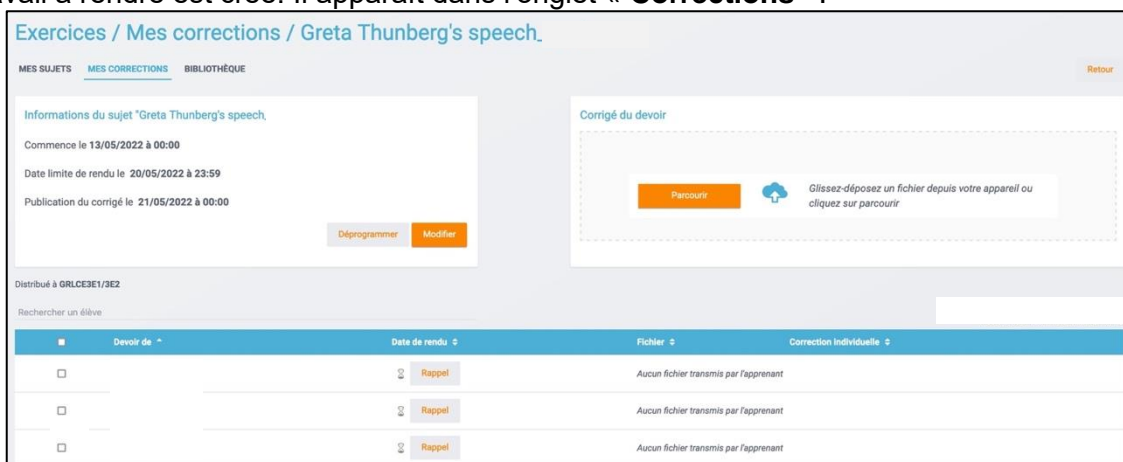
vail à rendre est créé. Il apparaît dans l'onglet « **Corrections** ».

Exercices / Mes corrections / Greta Thunberg's speech

MES SUJETS MES CORRECTIONS BIBLIOTHÈQUE

Retour

Informations du sujet "Greta Thunberg's speech

Commence le **13/05/2022 à 00:00**

Date limite de rendu le **20/05/2022 à 23:59**

Publication du corrigé le **21/05/2022 à 00:00**

Déprogrammer Modifier

Corrigé du devoir

Parcourir

Glissez-déposez un fichier depuis votre appareil ou cliquez sur parcourir

Distribué à GRLCE3E1/3E2

Rechercher un élève

| | Devoir de | Date de rendu | Fichier | Correction individuelle |
|---|---|---|---|---|
| | | Rappel | Aucun fichier transmis par l'apprenant | |
| | | Rappel | Aucun fichier transmis par l'apprenant | |
| | | Rappel | Aucun fichier transmis par l'apprenant | |